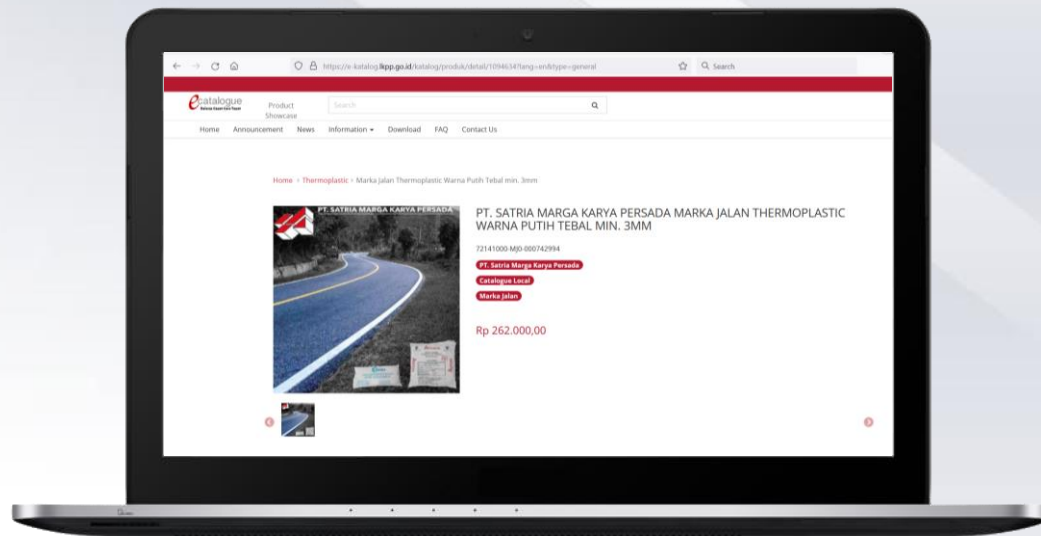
https://e-katalog.lkpp.go.id/katalog/produk/detail/10946347lang=en&type=general

Search

ecatalogue

Product Showcase

Search

Home Announcement News Information Download FAQ Contact Us

Home > Thermoplastic > Marka Jalan Thermoplastic Warna Putih Tebal min. 3mm

PT. SATRIA MARGA KARYA PERSADA

PT. SATRIA MARGA KARYA PERSADA MARKA JALAN THERMOPLASTIC WARNA PUTIH TEBAL MIN. 3MM

72141000-MJ0-000742994

PT. Satria Marga Karya Persada

Catalogue Local

Marka Jalan

Rp 262.000,00